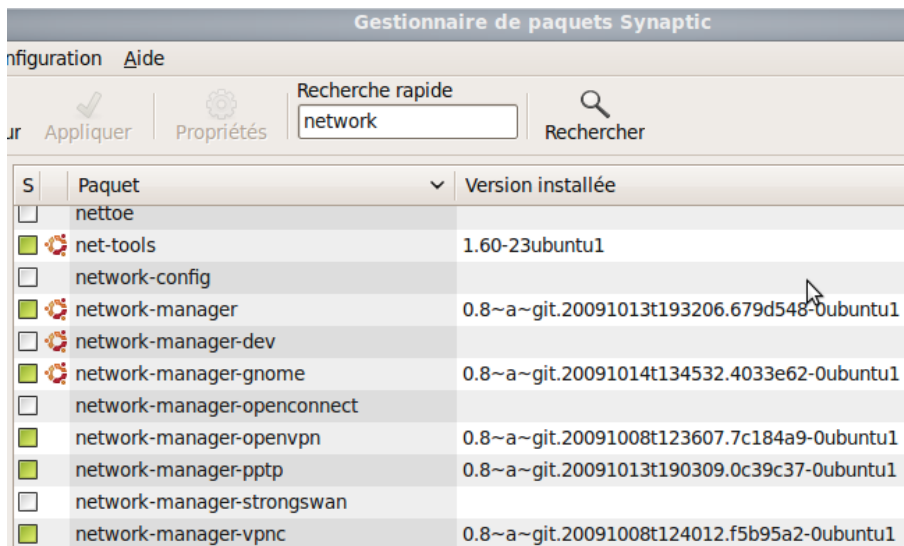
Gestionnaire de paquets Synaptic

nfiguration Aide

ır Appliquer Propriétés Recherche rapide network Rechercher

| S | Paquet | Version installée |
|---|---|---|
| | nettoe | |
| | net-tools | 1.60-23ubuntu1 |
| | network-config | |
| | network-manager | 0.8~a~git.20091013t193206.679d548-0ubuntu1 |
| | network-manager-dev | |
| | network-manager-gnome | 0.8~a~git.20091014t134532.4033e62-0ubuntu1 |
| | network-manager-openconnect | |
| | network-manager-openvpn | 0.8~a~git.20091008t123607.7c184a9-0ubuntu1 |
| | network-manager-pptp | 0.8~a~git.20091013t190309.0c39c37-0ubuntu1 |
| | network-manager-strongswan | |
| | network-manager-vpnc | 0.8~a~git.20091008t124012.f5b95a2-0ubuntu1 |